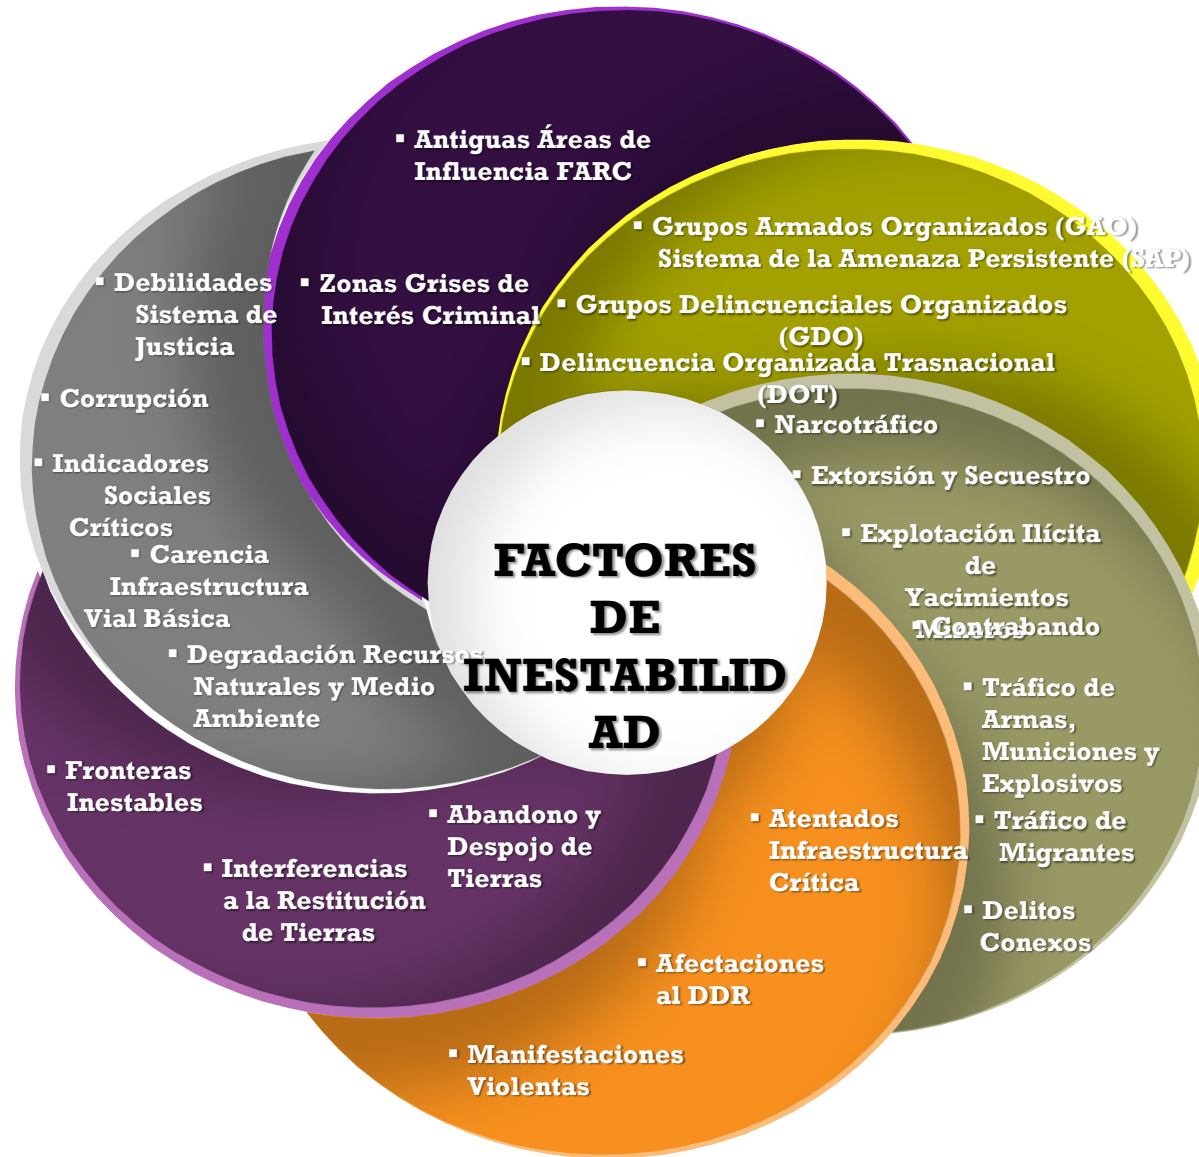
FACTORES DE INESTABILID AD

▪ Antiguas Áreas de Influencia FARC

▪ Zonas Grises de Interés Criminal

▪ Grupos Armados Organizados (GAO) Sistema de la Amenaza Persistente (SAP)

▪ Grupos Delincuenciales Organizados (GDO)

▪ Delincuencia Organizada Trasnacional (DOT)

▪ Narcotráfico

▪ Extorsión y Secuestro

▪ Explotación Ilícita de Yacimientos Mineros

▪ Contrabando

▪ Tráfico de Armas, Municiones y Explosivos

▪ Tráfico de Migrantes

▪ Delitos Conexos

▪ Atentados Infraestructura Crítica

▪ Afectaciones al DDR

▪ Manifestaciones Violentas

▪ Abandono y Despojo de Tierras

▪ Interferencias a la Restitución de Tierras

▪ Fronteras Inestables

▪ Debilidades Sistema de Justicia

▪ Corrupción

▪ Indicadores Sociales Críticos

▪ Carencia Infraestructura Vial Básica

▪ Degradación Recursos Naturales y Medio Ambiente